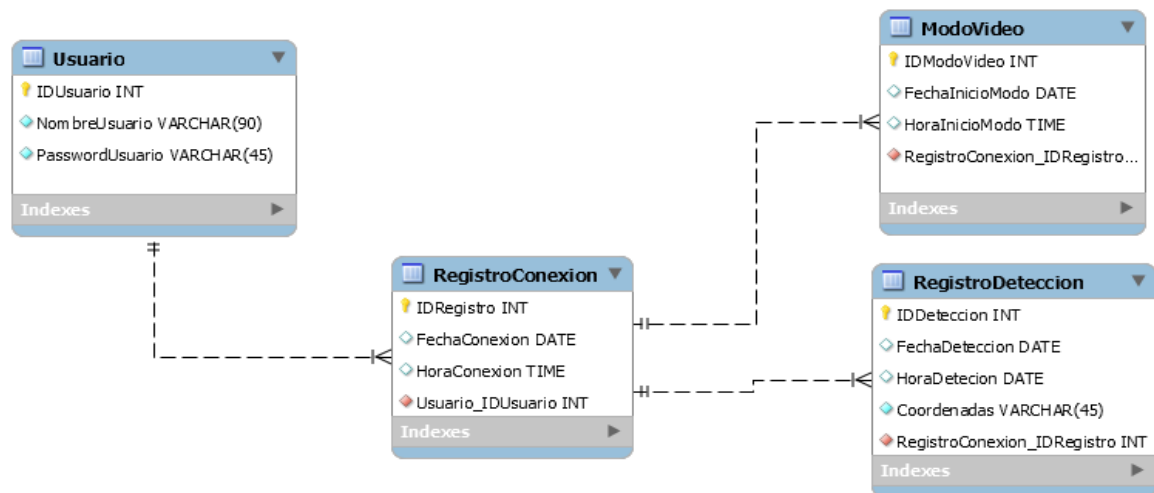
Usuario
IDUsuario INT
NombreUsuario VARCHAR(90)
PasswordUsuario VARCHAR(45)
Indexes

ModoVideo
IDModoVideo INT
FechaInicioModo DATE
HoraInicioModo TIME
RegistroConexion_IDRegistro...
Indexes

RegistroConexion
IDRegistro INT
FechaConexion DATE
HoraConexion TIME
Usuario_IDUsuario INT
Indexes

RegistroDeteccion
IDDeteccion INT
FechaDeteccion DATE
HoraDetecion DATE
Coordenadas VARCHAR(45)
RegistroConexion_IDRegistro INT
Indexes